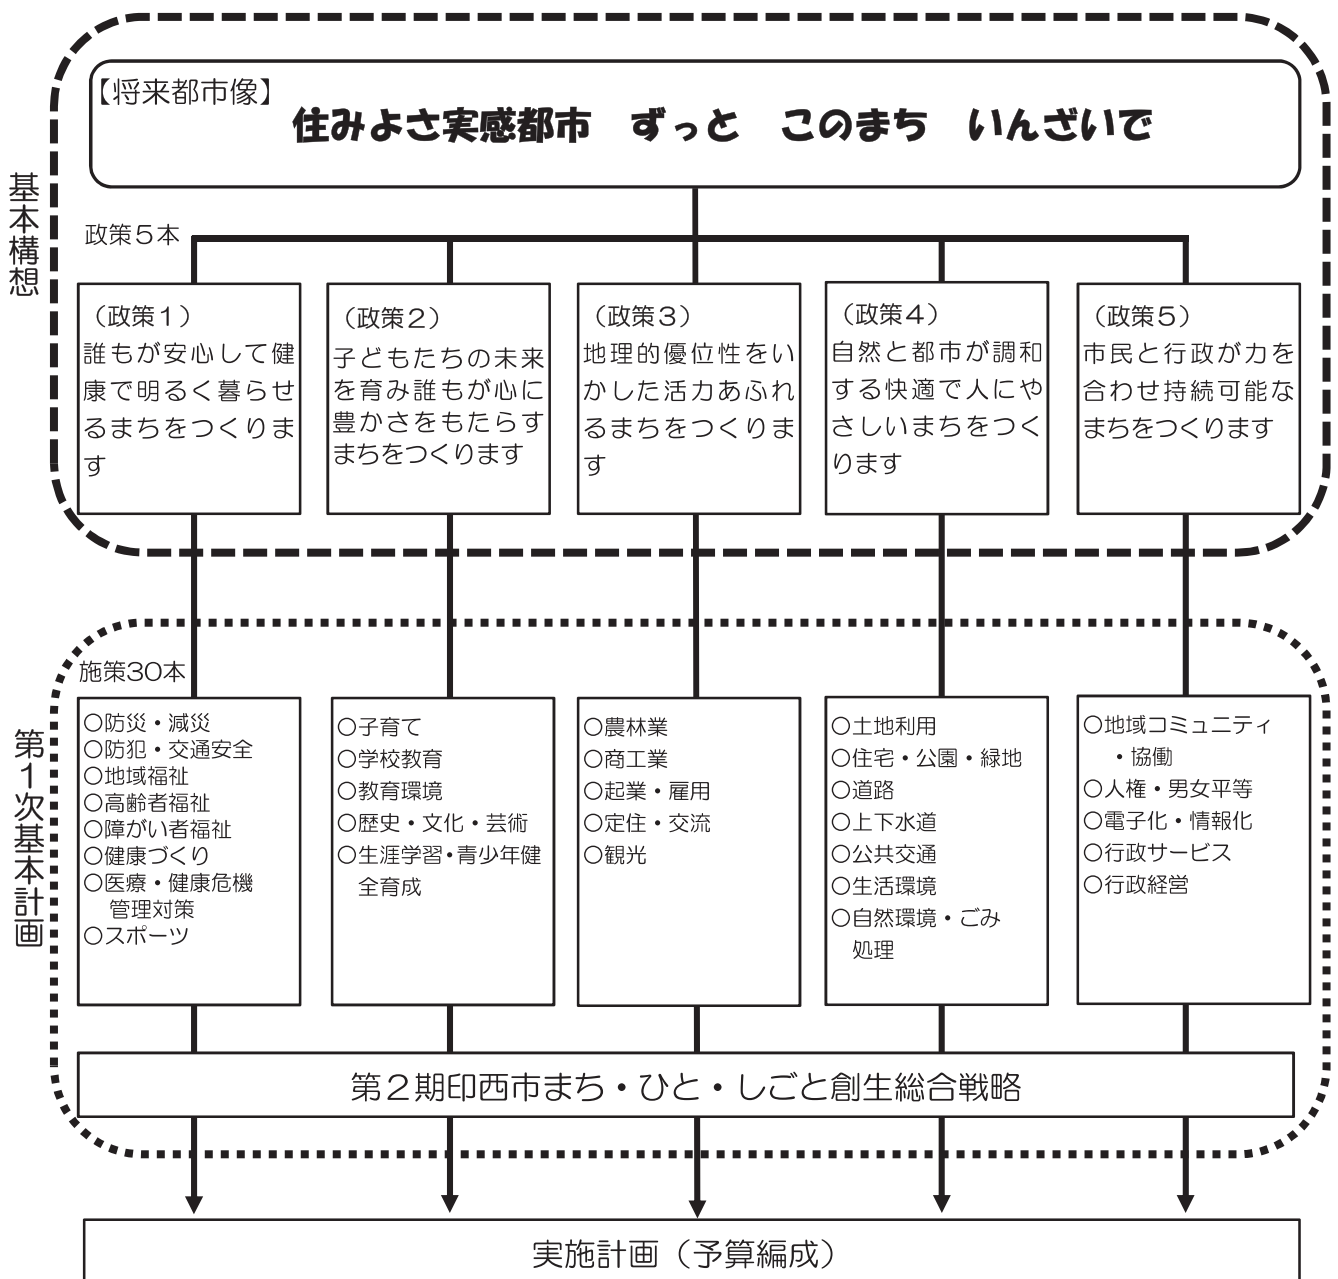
基本構想

【将来都市像】
住みよさ実感都市　ずっと　このまち　いんざいで

政策５本

（政策１）
誰もが安心して健康で明るく暮らせるまちをつくります

（政策２）
子どもたちの未来を育み誰もが心に豊かさをもたらすまちをつくります

（政策３）
地理的優位性をいかした活力あふれるまちをつくります

（政策４）
自然と都市が調和する快適で人にやさしいまちをつくります

（政策５）
市民と行政が力を合わせ持続可能なまちをつくります

第１次基本計画

施策30本

○防災・減災
○防犯・交通安全
○地域福祉
○高齢者福祉
○障がい者福祉
○健康づくり
○医療・健康危機管理対策
○スポーツ

○子育て
○学校教育
○教育環境
○歴史・文化・芸術
○生涯学習・青少年健全育成

○農林業
○商工業
○起業・雇用
○定住・交流
○観光

○土地利用
○住宅・公園・緑地
○道路
○上下水道
○公共交通
○生活環境
○自然環境・ごみ処理

○地域コミュニティ・協働
○人権・男女平等
○電子化・情報化
○行政サービス
○行政経営

第２期印西市まち・ひと・しごと創生総合戦略

実施計画（予算編成）